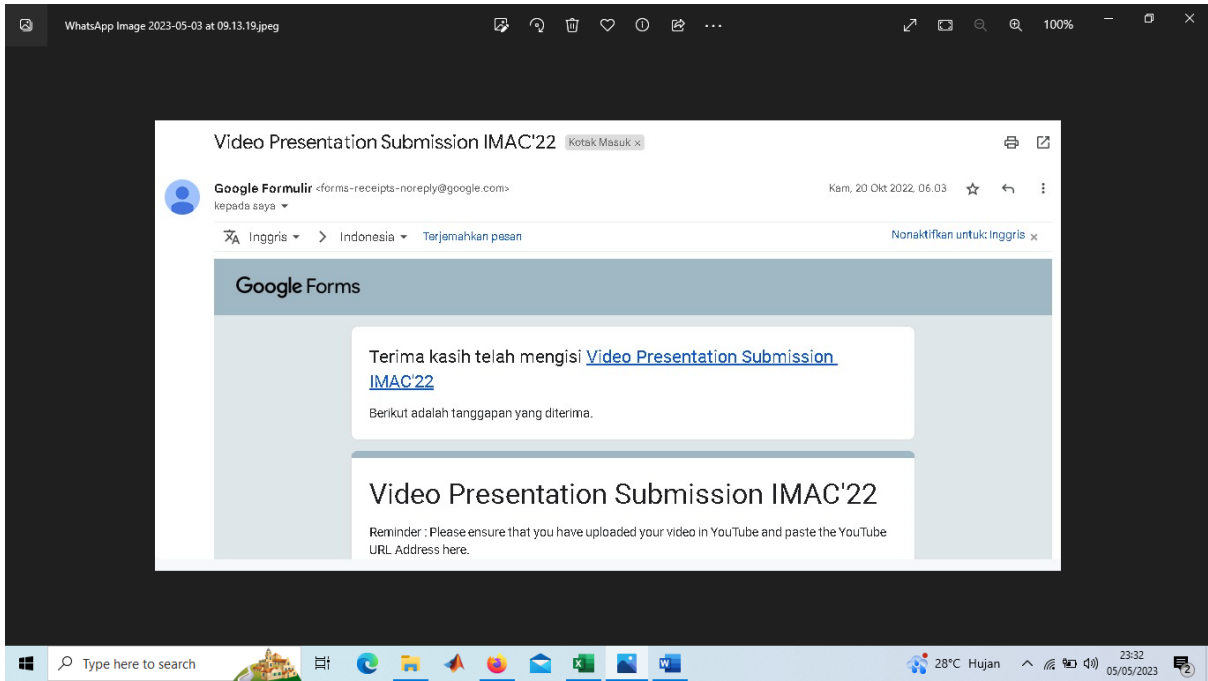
WhatsApp Image 2023-05-03 at 09.13.19.jpeg

100%

Video Presentation Submission IMAC'22 Kotak Masuk ×

Google Formulir <forms-receipts-noreply@google.com>
kepada saya

Kam, 20 Okt 2022, 06.03

Inggris > Indonesia Terjemahkan pesan

Nonaktifkan untuk: Inggris ×

Google Forms

Terima kasih telah mengisi Video Presentation Submission IMAC'22

Berikut adalah tanggapan yang diterima.

Video Presentation Submission IMAC'22

Reminder : Please ensure that you have uploaded your video in YouTube and paste the YouTube URL Address here.

Type here to search

28°C Hujan

23:32
05/05/2023

2